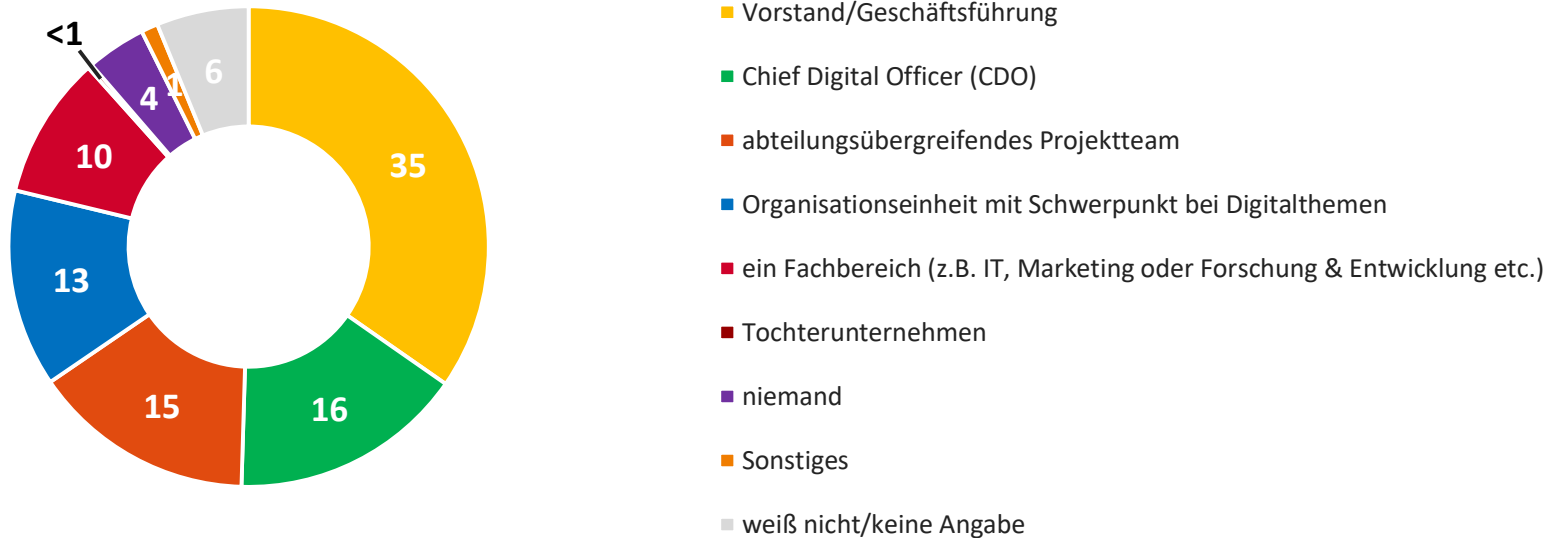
<1
4
1
6
10
35
13
15
16

Vorstand/Geschäftsführung
Chief Digital Officer (CDO)
abteilungsübergreifendes Projektteam
Organisationseinheit mit Schwerpunkt bei Digitalthemen
ein Fachbereich (z.B. IT, Marketing oder Forschung & Entwicklung etc.)
Tochterunternehmen
niemand
Sonstiges
weiß nicht/keine Angabe